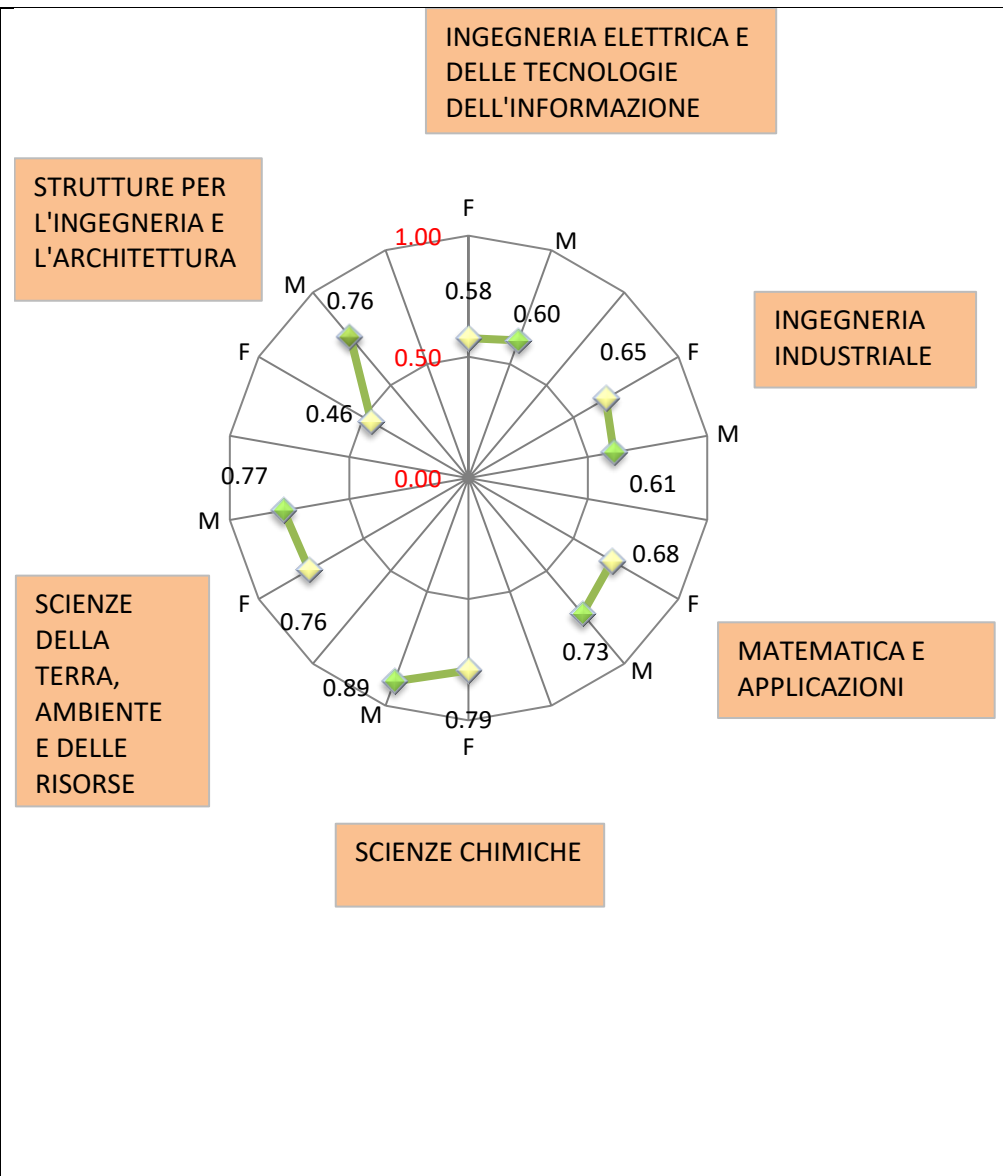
INGEGNERIA ELETTRICA E DELLE TECNOLOGIE DELL'INFORMAZIONE

STRUTTURE PER L'INGEGNERIA E L'ARCHITETTURA

F
M
1.00
0.58
0.60
M
0.76
0.50
INGEGNERIA INDUSTRIALE
0.65
F
F
0.46
M
0.00
0.61
0.77
M
0.68
F
F
0.76
0.73
M
0.89
M
0.79
F

SCIENZE DELLA TERRA, AMBIENTE E DELLE RISORSE

MATEMATICA E APPLICAZIONI

SCIENZE CHIMICHE